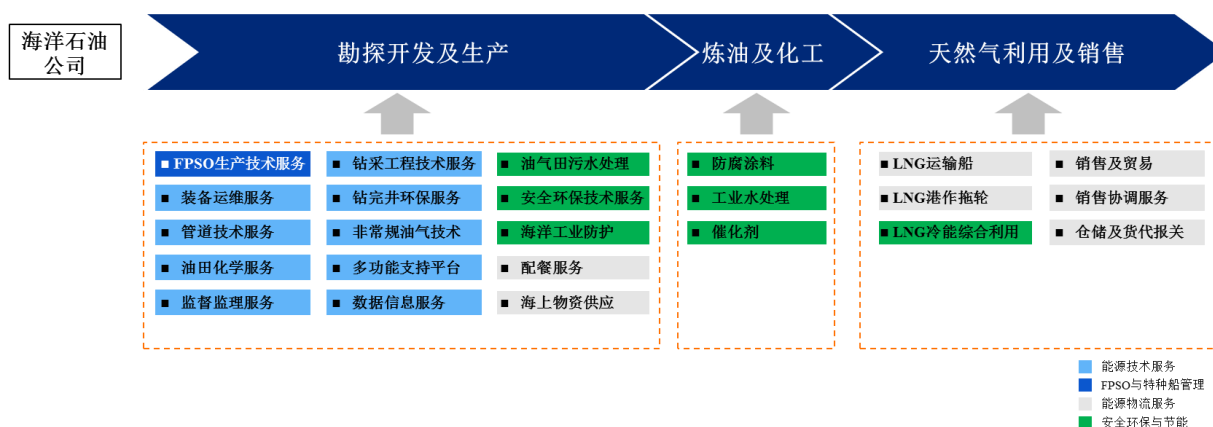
海洋石油公司

勘探开发及生产

炼油及化工

天然气利用及销售

■ FPSO生产技术服务
■ 装备运维服务
■ 管道技术服务
■ 油田化学服务
■ 监督监理服务

■ 钻采工程技术服务
■ 钻完井环保服务
■ 非常规油气技术
■ 多功能支持平台
■ 数据信息服务

■ 油气田污水处理
■ 安全环保技术服务
■ 海洋工业防护
■ 配餐服务
■ 海上物资供应

■ 防腐涂料
■ 工业水处理
■ 催化剂

■ LNG运输船
■ LNG港作拖轮
■ LNG冷能综合利用

■ 销售及贸易
■ 销售协调服务
■ 仓储及货代报关

能源技术服务
FPSO与特种船管理
能源物流服务
安全环保与节能